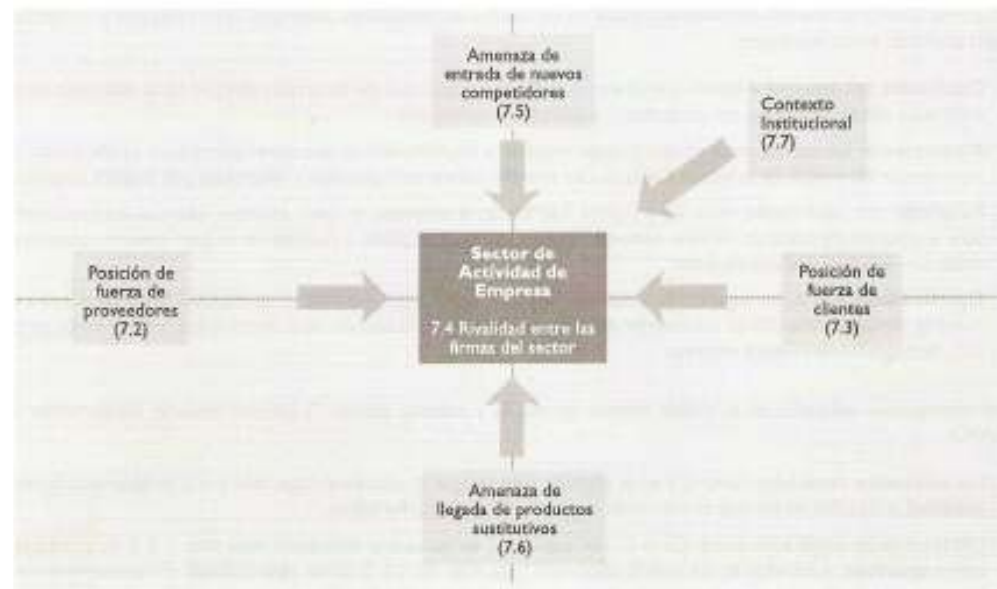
Amenaza de entrada de nuevos competidores (7.5)

Contexto Institucional (7.7)

Posición de fuerza de proveedores (7.2)

Sector de Actividad de Empresa

7.4 Rivalidad entre las firmas del sector

Posición de fuerza de clientes (7.3)

Amenaza de llegada de productos sustitutivos (7.6)